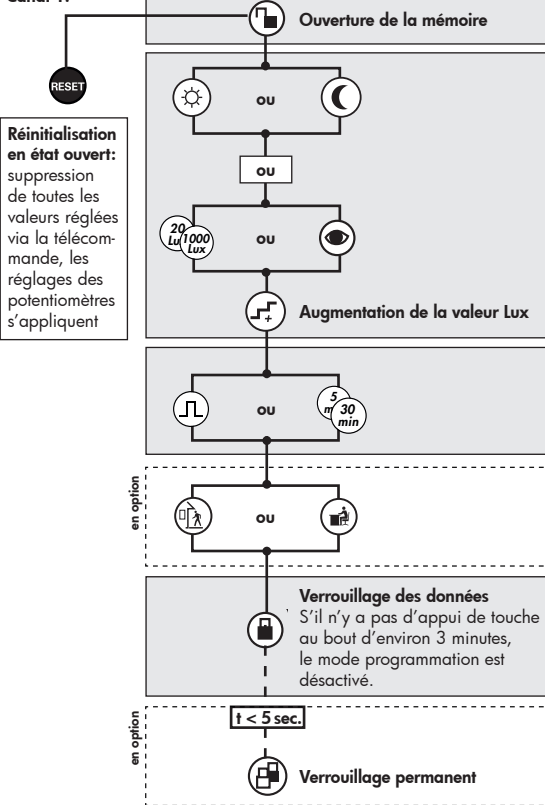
Canal 1:

Ouverture de la mémoire

RESET

Réinitialisation en état ouvert: suppression de toutes les valeurs réglées via la télécommande, les réglages des potentiomètres s'appliquent

ou

ou

20 Lux 1000 Lux

ou

Augmentation de la valeur Lux

ou

5 min 30 min

en option

ou

Verrouillage des données
S'il n'y a pas d'appui de touche au bout d'environ 3 minutes, le mode programmation est désactivé.

en option

t < 5 sec.

Verrouillage permanent